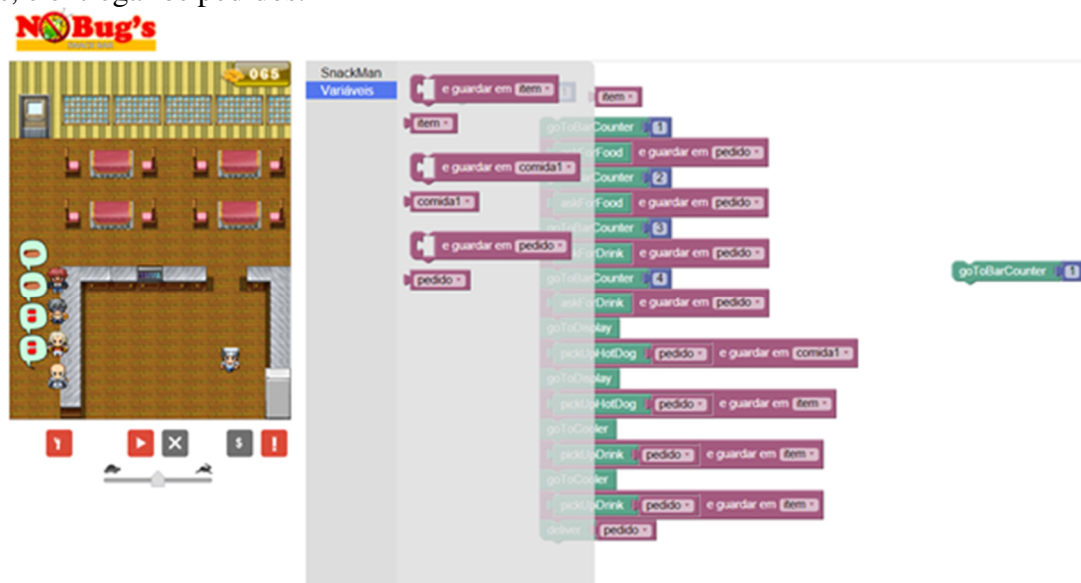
NoBug's

065

SnackMan
Variáveis

e guardar em item
item
e guardar em comida1
comida1
e guardar em pedido
pedido

item
goToBarCounter 1
askForFood e guardar em pedido
goToBarCounter 2
askForFood e guardar em pedido
goToBarCounter 3
askForDrink e guardar em pedido
goToBarCounter 4
askForDrink e guardar em pedido
goToDisplay
pickUpHotDog pedido e guardar em comida1
goToDisplay
pickUpHotDog pedido e guardar em item
goToCooler
pickUpDrink pedido e guardar em item
goToCooler
pickUpDrink pedido e guardar em item
deliver pedido

goToBarCounter 1

$ !